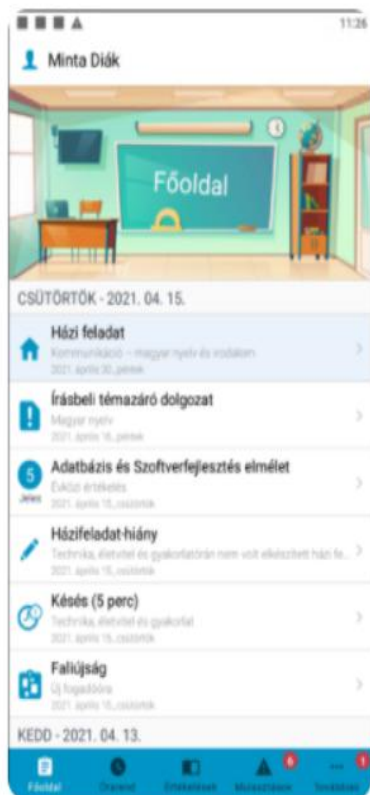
11:26

Minta Diák

Főoldal

CSÜTÖRTÖK - 2021. 04. 15.

Házi feladat
Kommunikáció – magyar nyelv és irodalom
2021. április 30., péntek

Írásbeli témazáró dolgozat
Magyar nyelv
2021. április 16., péntek

5
Jeles
Adatbázis és Szoftverfejlesztés elmélet
Évközi értékelés
2021. április 15., csütörtök

Házifeladat-hiány
Technika, életvitel és gyakorlatórán nem volt elkészített házi fe...
2021. április 15., csütörtök

Késés (5 perc)
Technika, életvitel és gyakorlat
2021. április 15., csütörtök

Faliújság
Új fogadóóra
2021. április 15., csütörtök

KEDD - 2021. 04. 13.

Főoldal
Órarend
Értékelések
Mulasztások
6
Továbbiak
1